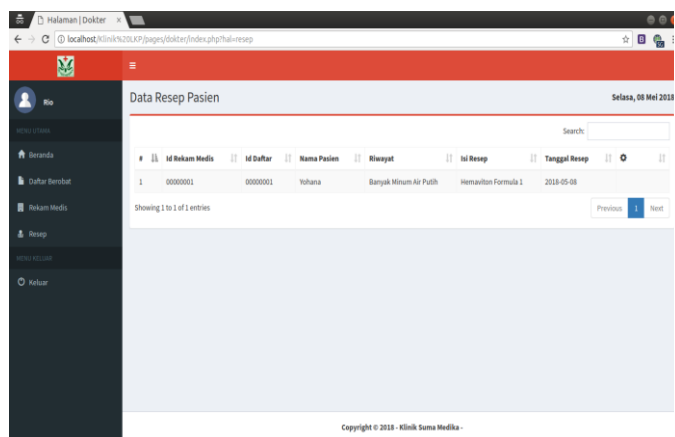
Halaman | Dokter ×

localhost/Klinik%20LKP/pages/dokter/index.php?hal=resep

Rio

MENU UTAMA

Beranda

Daftar Berobat

Rekam Medis

Resep

MENU KELUAR

Keluar

Data Resep Pasien

Selasa, 08 Mei 2018

Search:

| # | Id Rekam Medis | Id Daftar | Nama Pasien | Riwayat | Isi Resep | Tanggal Resep | |
|---|---|---|---|---|---|---|---|
| 1 | 00000001 | 00000001 | Yohana | Banyak Minum Air Putih | Hemaviton Formula 1 | 2018-05-08 | |

Showing 1 to 1 of 1 entries

Previous 1 Next

Copyright © 2018 - Klinik Suma Medika -